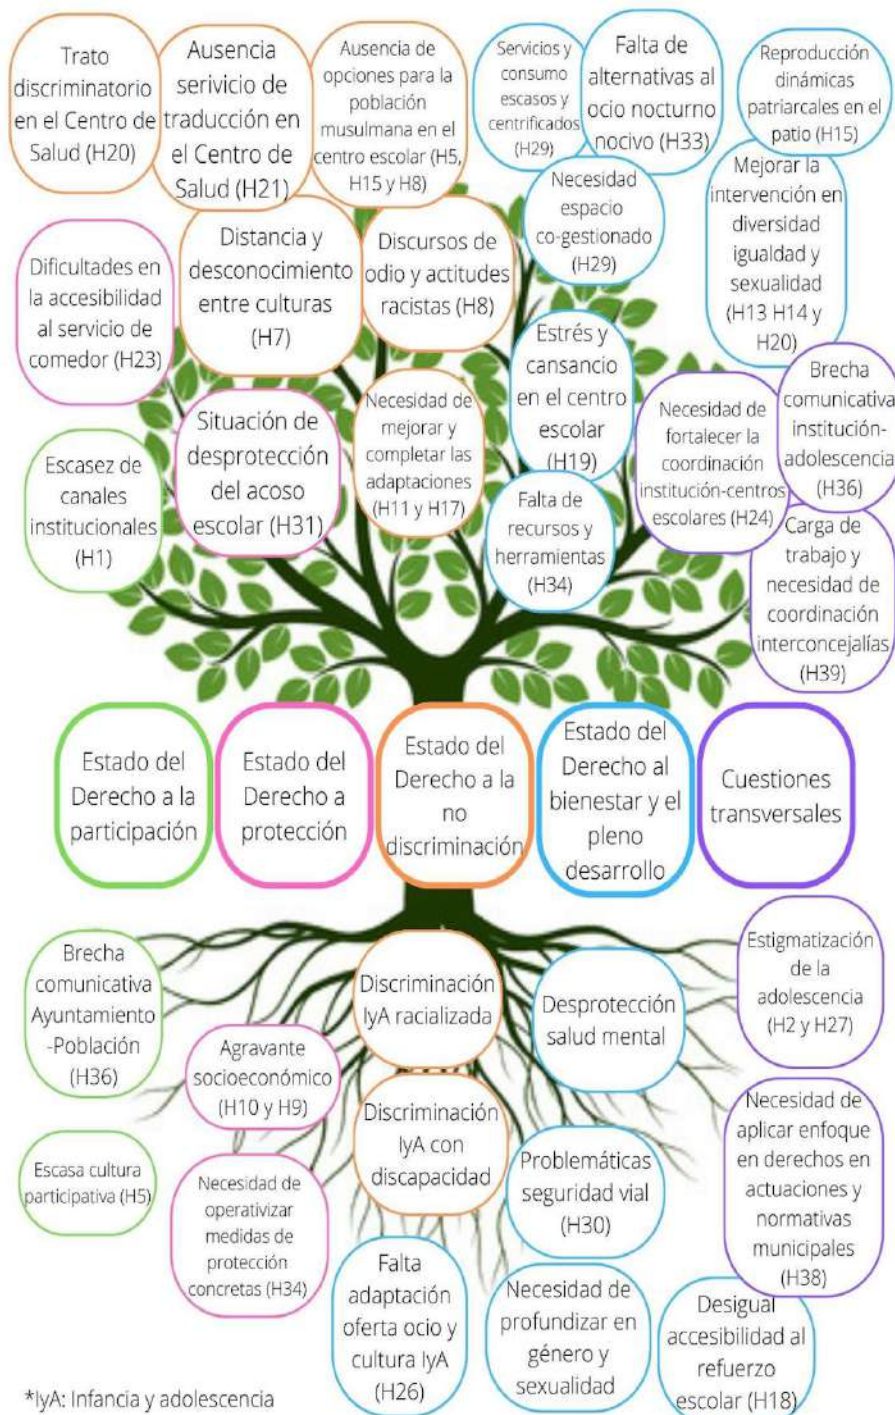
Trato discriminatorio en el Centro de Salud (H20)

Ausencia serivicio de traducción en el Centro de Salud (H21)

Ausencia de opciones para la población musulmana en el centro escolar (H5, H15 y H8)

Servicios y consumo escasos y centrificados (H29)

Falta de alternativas al ocio nocturno nocivo (H33)

Reproducción dinámicas patriarcales en el patio (H15)

Necesidad espacio co-gestionado (H29)

Mejorar la intervención en diversidad igualdad y sexualidad (H13 H14 y H20)

Dificultades en la accesibilidad al servicio de comedor (H23)

Distancia y desconocimiento entre culturas (H7)

Discursos de odio y actitudes racistas (H8)

Estrés y cansancio en el centro escolar (H19)

Brecha comunicativa institución-adolescencia (H36)

Escasez de canales institucionales (H1)

Situación de desprotección del acoso escolar (H31)

Necesidad de mejorar y completar las adaptaciones (H11 y H17)

Necesidad de fortalecer la coordinación institución-centros escolares (H24)

Falta de recursos y herramientas (H34)

Carga de trabajo y necesidad de coordinación interconcejalías (H39)

Estado del Derecho a la participación

Estado del Derecho a protección

Estado del Derecho a la no discriminación

Estado del Derecho al bienestar y el pleno desarrollo

Cuestiones transversales

Brecha comunicativa Ayuntamiento -Población (H36)

Discriminación IyA racializada

Desprotección salud mental

Estigmatización de la adolescencia (H2 y H27)

Agravante socioeconómico (H10 y H9)

Discriminación IyA con discapacidad

Necesidad de aplicar enfoque en derechos en actuaciones y normativas municipales (H38)

Escasa cultura participativa (H5)

Necesidad de operativizar medidas de protección concretas (H34)

Problemáticas seguridad vial (H30)

Falta adaptación oferta ocio y cultura IyA (H26)

Necesidad de profundizar en género y sexualidad

Desigual accesibilidad al refuerzo escolar (H18)

*IyA: Infancia y adolescencia